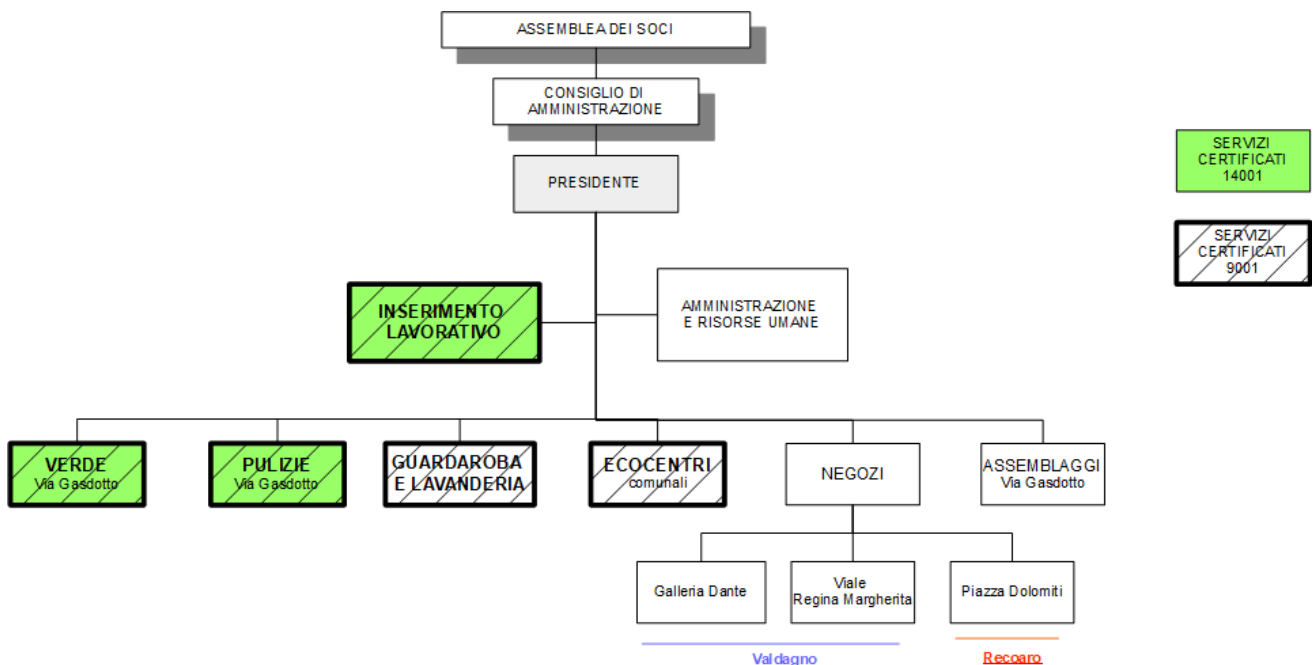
ASSEMBLEA DEI SOCI

CONSIGLIO DI AMMINISTRAZIONE

PRESIDENTE

SERVIZI CERTIFICATI 14001

SERVIZI CERTIFICATI 9001

INSERIMENTO LAVORATIVO

AMMINISTRAZIONE E RISORSE UMANE

VERDE
Via Gasdotto

PULIZIE
Via Gasdotto

GUARDAROBA E LAVANDERIA

ECOCENTRI
comunali

NEGOZI

ASSEMBLAGGI
Via Gasdotto

Galleria Dante

Viale
Regina Margherita

Piazza Dolomiti

Valdagno

Recoaro